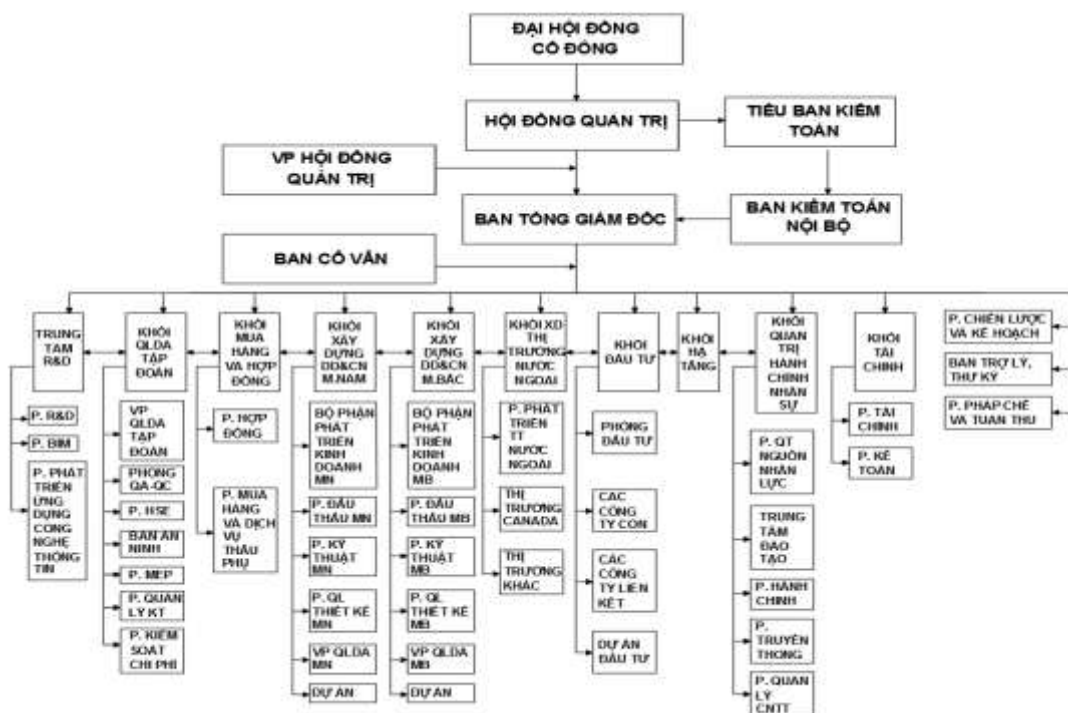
ĐẠI HỘI ĐỒNG CỔ ĐÔNG

HỘI ĐỒNG QUẢN TRỊ

TIỂU BAN KIỂM TOÁN

VP HỘI ĐỒNG QUẢN TRỊ

BAN TỔNG GIÁM ĐỐC

BAN KIỂM TOÁN NỘI BỘ

BAN CỐ VẤN

TRUNG TÂM R&D

P. R&D

P. BIM

P. PHÁT TRIỂN ỨNG DỤNG CÔNG NGHỆ THÔNG TIN

KHỐI QLDA TẬP ĐOÀN

VP QLDA TẬP ĐOÀN

PHÒNG QA-QC

P. HSE

BAN AN NINH

P. MEP

P. QUẢN LÝ KT

P. KIỂM SOÁT CHI PHÍ

KHỐI MUA HÀNG VÀ HỢP ĐỒNG

P. HỢP ĐỒNG

P. MUA HÀNG VÀ DỊCH VỤ THẦU PHỤ

KHỐI XÂY DỰNG DD&CN M.NAM

BỘ PHẬN PHÁT TRIỂN KINH DOANH MN

P. ĐẤU THẦU MN

P. KỸ THUẬT MN

P. QL THIẾT KẾ MN

VP QLDA MN

DỰ ÁN

KHỐI XÂY DỰNG DD&CN M.BẮC

BỘ PHẬN PHÁT TRIỂN KINH DOANH MB

P. ĐẤU THẦU MB

P. KỸ THUẬT MB

P. QL THIẾT KẾ MB

VP QLDA MB

DỰ ÁN

KHỐI XD THỊ TRƯỜNG NƯỚC NGOÀI

P. PHÁT TRIỂN TT NƯỚC NGOÀI

THỊ TRƯỜNG CANADA

THỊ TRƯỜNG KHÁC

KHỐI ĐẦU TƯ

PHÒNG ĐẦU TƯ

CÁC CÔNG TY CON

CÁC CÔNG TY LIÊN KẾT

DỰ ÁN ĐẦU TƯ

KHỐI HẠ TẦNG

KHỐI QUẢN TRỊ HÀNH CHÍNH NHÂN SỰ

P. QT NGUỒN NHÂN LỰC

TRUNG TÂM ĐÀO TẠO

P. HÀNH CHÍNH

P. TRUYỀN THÔNG

P. QUẢN LÝ CNTT

KHỐI TÀI CHÍNH

P. TÀI CHÍNH

P. KẾ TOÁN

P. CHIẾN LƯỢC VÀ KẾ HOẠCH

BAN TRỢ LÝ, THƯ KÝ

P. PHÁP CHẾ VÀ TUÂN THỦ